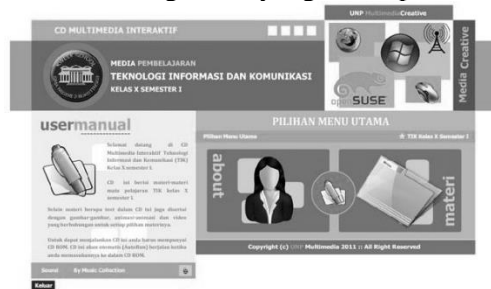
CD MULTIMEDIA INTERAKTIF

UNP MultimediaCreative

MEDIA PEMBELAJARAN
TEKNOLOGI INFORMASI DAN KOMUNIKASI
KELAS X SEMESTER I

openSUSE

Media Creative

usermanual

Selamat datang di CD Multimedia Interaktif Teknologi Informasi dan Komunikasi (TIK) Kelas X semester I.

CD ini berisi materi-materi mata pelajaran TIK kelas X semester I.

Selain materi berupa teks dalam CD ini juga disertai dengan gambar-gambar, animasi-animasi dan video yang berhubungan untuk setiap pilihan materinya.

Untuk dapat menjalankan CD ini anda harus mempunyai CD ROM. CD ini akan otomatis (AutoRun) berjalan ketika anda memasukkannya ke dalam CD ROM.

Sound   By Music Collection

PILIHAN MENU UTAMA

Pilihan Menu Utama

TIK Kelas X Semester I

about

materi

Copyright (c) UNP Multimedia 2011 :: All Right Reserved

Keluar